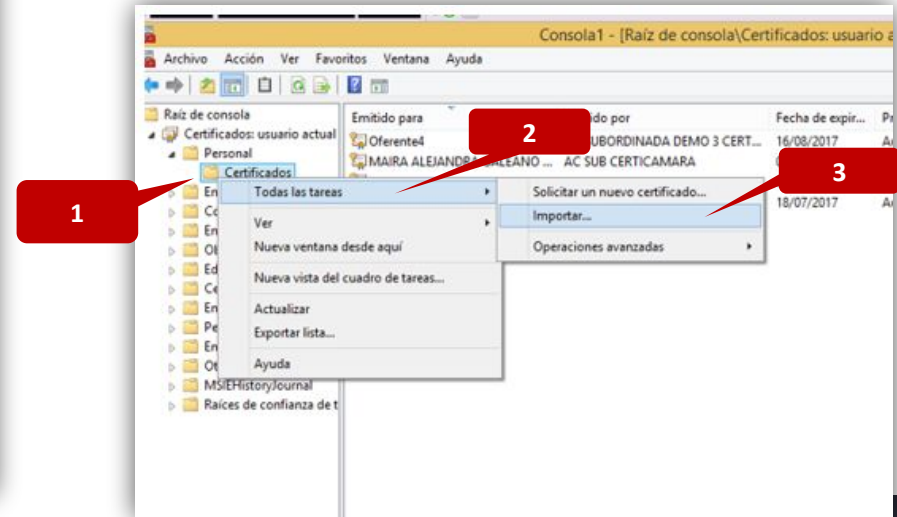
Consola1 - [Raíz de consola\Certificados: usuario a

Archivo Acción Ver Favoritos Ventana Ayuda

Raíz de consola
Certificados: usuario actual
Personal
Certificados
En
Co
En
Ot
Ed
Ce
En
Pe
En
Ot
MSIEHistoryJournal
Raíces de confianza de t

Emitido para
Oferente4
MAIRA ALEJANDRA ALEANO ...

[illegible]ido por
SUBORDINADA DEMO 3 CERT...
AC SUB CERTICAMARA

Fecha de expir...
16/08/2017
18/07/2017

Pr
Ac
Ac

Todas las tareas
Ver
Nueva ventana desde aquí
Nueva vista del cuadro de tareas...
Actualizar
Exportar lista...
Ayuda

Solicitar un nuevo certificado...
Importar...
Operaciones avanzadas

1
2
3